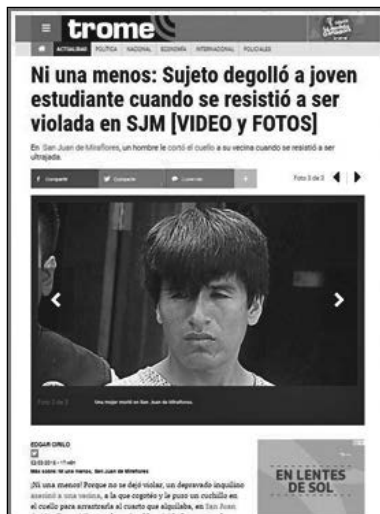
trome

ACTUALIDAD POLÍTICA NACIONAL ECONOMÍA INTERNACIONAL POLICIALES

Ni una menos: Sujeto degolló a joven estudiante cuando se resistió a ser violada en SJM [VIDEO y FOTOS]

En San Juan de Miraflores, un hombre le cortó el cuello a su vecina cuando se resistió a ser ultrajada.

Compartir Compartir Comentar

Foto 3 de 3

Foto 3 de 3 Una mujer murió en San Juan de Miraflores.

EDGAR CIRILO

02.03.2016 - 11:46h

Más sobre: Ni una menos, San Juan de Miraflores

¡Ni una menos! Porque no se dejó violar, un depravado inquilino asesinó a una vecina, a la que cogoteó y le puso un cuchillo en el cuello para arrastrarla al cuarto que alquilaba, en San Juan

EN LENTES DE SOL